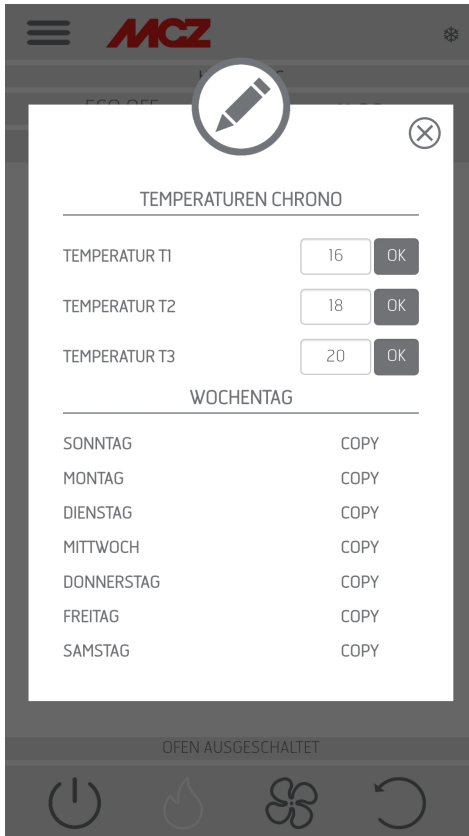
MCZ

ECO OFF

TEMPERATUREN CHRONO

TEMPERATUR T1 16 OK

TEMPERATUR T2 18 OK

TEMPERATUR T3 20 OK

WOCHENTAG

SONNTAG COPY

MONTAG COPY

DIENSTAG COPY

MITTWOCH COPY

DONNERSTAG COPY

FREITAG COPY

SAMSTAG COPY

OFEN AUSGESCHALTET